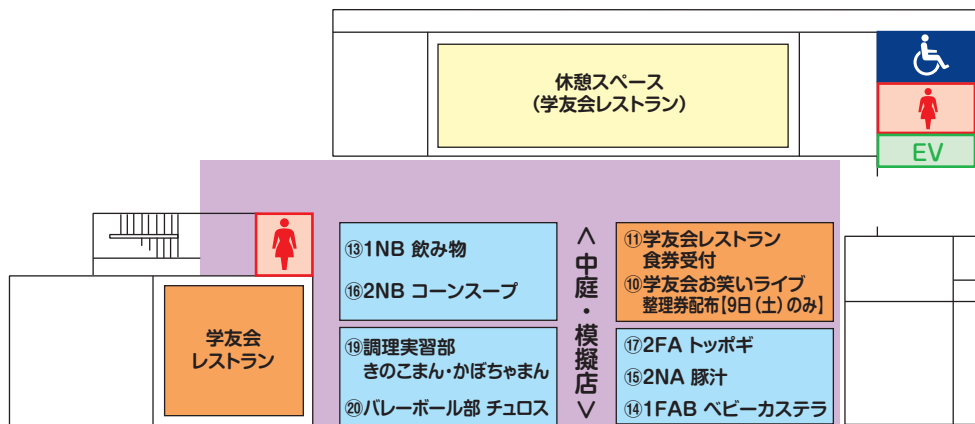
休憩スペース
(学友会レストラン)

EV

∧ 中庭・模擬店 ∨

⑬1NB 飲み物
⑯2NB コーンスープ

⑪学友会レストラン
食券受付
⑩学友会お笑いライブ
整理券配布【9日(土)のみ】

学友会
レストラン

⑲調理実習部
きのこまん・かぼちゃまん
⑳バレーボール部 チュロス

⑰2FA トッポギ
⑮2NA 豚汁
⑭1FAB ベビーカステラ